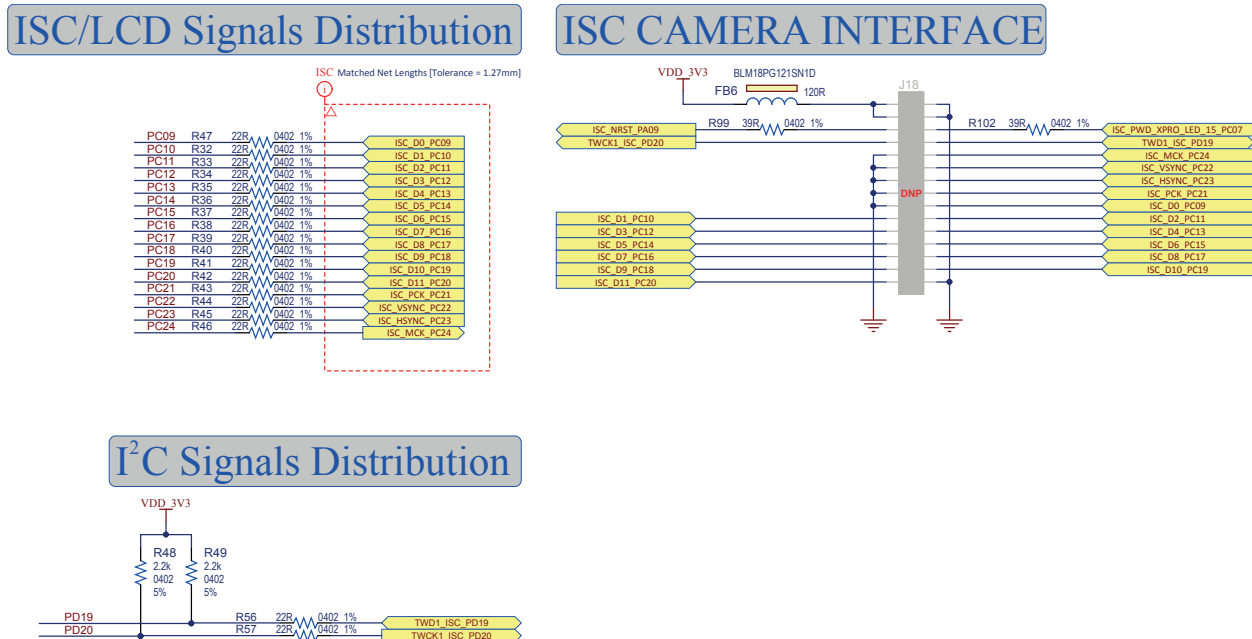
ISC/LCD Signals Distribution

ISC Matched Net Lengths [Tolerance = 1.27mm]

i

PC09 R47 22R 0402 1% ISC_D0_PC09
PC10 R32 22R 0402 1% ISC_D1_PC10
PC11 R33 22R 0402 1% ISC_D2_PC11
PC12 R34 22R 0402 1% ISC_D3_PC12
PC13 R35 22R 0402 1% ISC_D4_PC13
PC14 R36 22R 0402 1% ISC_D5_PC14
PC15 R37 22R 0402 1% ISC_D6_PC15
PC16 R38 22R 0402 1% ISC_D7_PC16
PC17 R39 22R 0402 1% ISC_D8_PC17
PC18 R40 22R 0402 1% ISC_D9_PC18
PC19 R41 22R 0402 1% ISC_D10_PC19
PC20 R42 22R 0402 1% ISC_D11_PC20
PC21 R43 22R 0402 1% ISC_PCK_PC21
PC22 R44 22R 0402 1% ISC_VSYNC_PC22
PC23 R45 22R 0402 1% ISC_HSYNC_PC23
PC24 R46 22R 0402 1% ISC_MCK_PC24

ISC CAMERA INTERFACE

VDD_3V3
BLM18PG121SN1D
FB6 120R
J18
ISC_NRST_PA09 R99 39R 0402 1%
TWCK1_ISC_PD20
R102 39R 0402 1% ISC_PWD_XPRO_LED_15_PC07
TWD1_ISC_PD19
ISC_MCK_PC24
ISC_VSYNC_PC22
ISC_HSYNC_PC23
DNP
ISC_PCK_PC21
ISC_D0_PC09
ISC_D1_PC10 ISC_D2_PC11
ISC_D3_PC12 ISC_D4_PC13
ISC_D5_PC14 ISC_D6_PC15
ISC_D7_PC16 ISC_D8_PC17
ISC_D9_PC18 ISC_D10_PC19
ISC_D11_PC20

I$^2$C Signals Distribution

VDD_3V3
R48 2.2k 0402 5%
R49 2.2k 0402 5%
PD19 R56 22R 0402 1% TWD1_ISC_PD19
PD20 R57 22R 0402 1% TWCK1_ISC_PD20